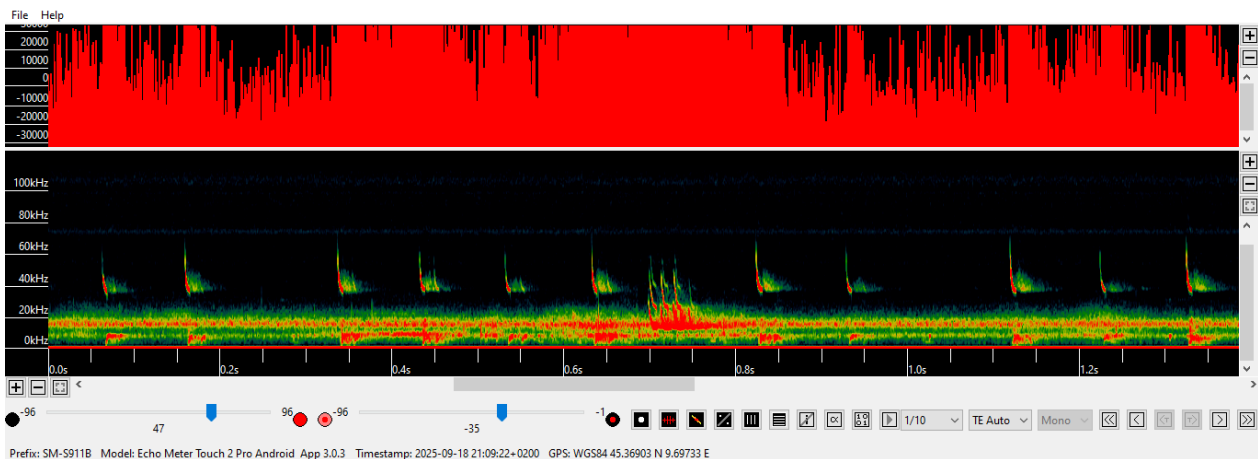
File Help

20000
10000
0
-10000
-20000
-30000

100kHz
80kHz
60kHz
40kHz
20kHz
0kHz

0.0s 0.2s 0.4s 0.6s 0.8s 1.0s 1.2s

-96 47 96 -96 -35 -1

1/10 TE Auto Mono

Prefix: SM-S911B Model: Echo Meter Touch 2 Pro Android App 3.0.3 Timestamp: 2025-09-18 21:09:22+0200 GPS: WGS84 45.36903 N 9.69733 E